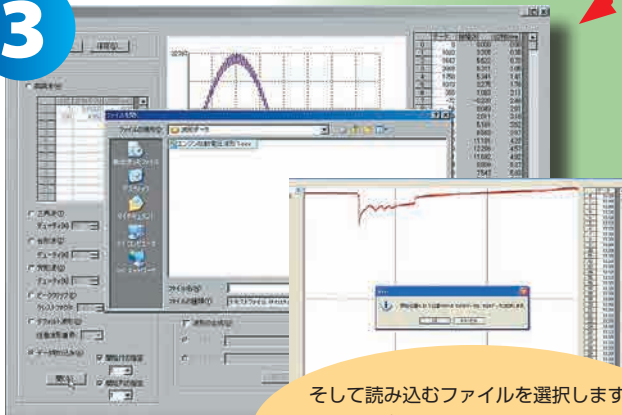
3

保存(S)...

ファイルの場所(I):

測定データ

エンジン始動電圧波形1.xxx

最近使ったファイル

デスクトップ

マイドキュメント

マイコンピュータ

マイネットワーク

ファイル名(N):

ファイルの種類(T):

テキストファイル

三角波(T)

台形波(D)

矩形波(R)

デューティ(%)

ピーククリップ(P)

クレストファクタ

ファイル読込(F)

任意波形番号

データ読込み(L)

開始行の指定

終了行の指定

開く(O)

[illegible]

OK

そして読み込むファイルを選択します